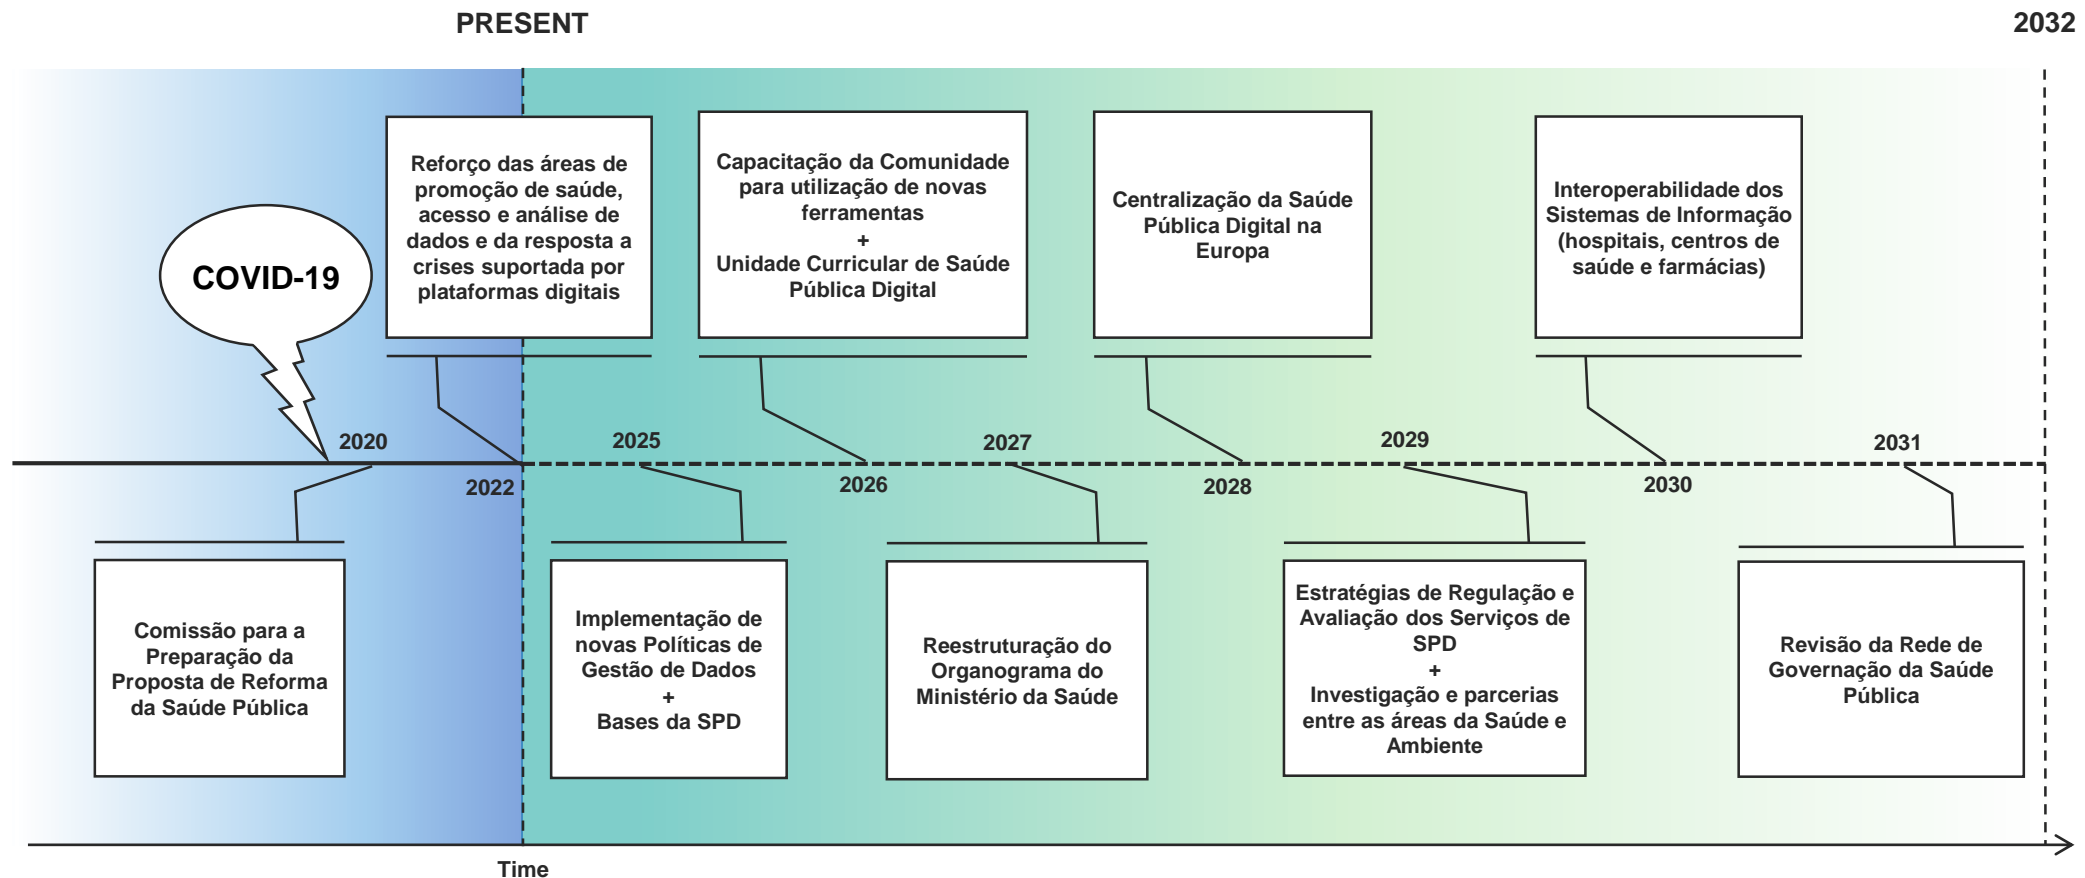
PRESENT

2032

COVID-19

Reforço das áreas de promoção de saúde, acesso e análise de dados e da resposta a crises suportada por plataformas digitais

Capacitação da Comunidade para utilização de novas ferramentas
+
Unidade Curricular de Saúde Pública Digital

Centralização da Saúde Pública Digital na Europa

Interoperabilidade dos Sistemas de Informação (hospitais, centros de saúde e farmácias)

2020

2025

2027

2029

2031

2022

2026

2028

2030

Comissão para a Preparação da Proposta de Reforma da Saúde Pública

Implementação de novas Políticas de Gestão de Dados
+
Bases da SPD

Reestruturação do Organograma do Ministério da Saúde

Estratégias de Regulação e Avaliação dos Serviços de SPD
+
Investigação e parcerias entre as áreas da Saúde e Ambiente

Revisão da Rede de Governação da Saúde Pública

Time